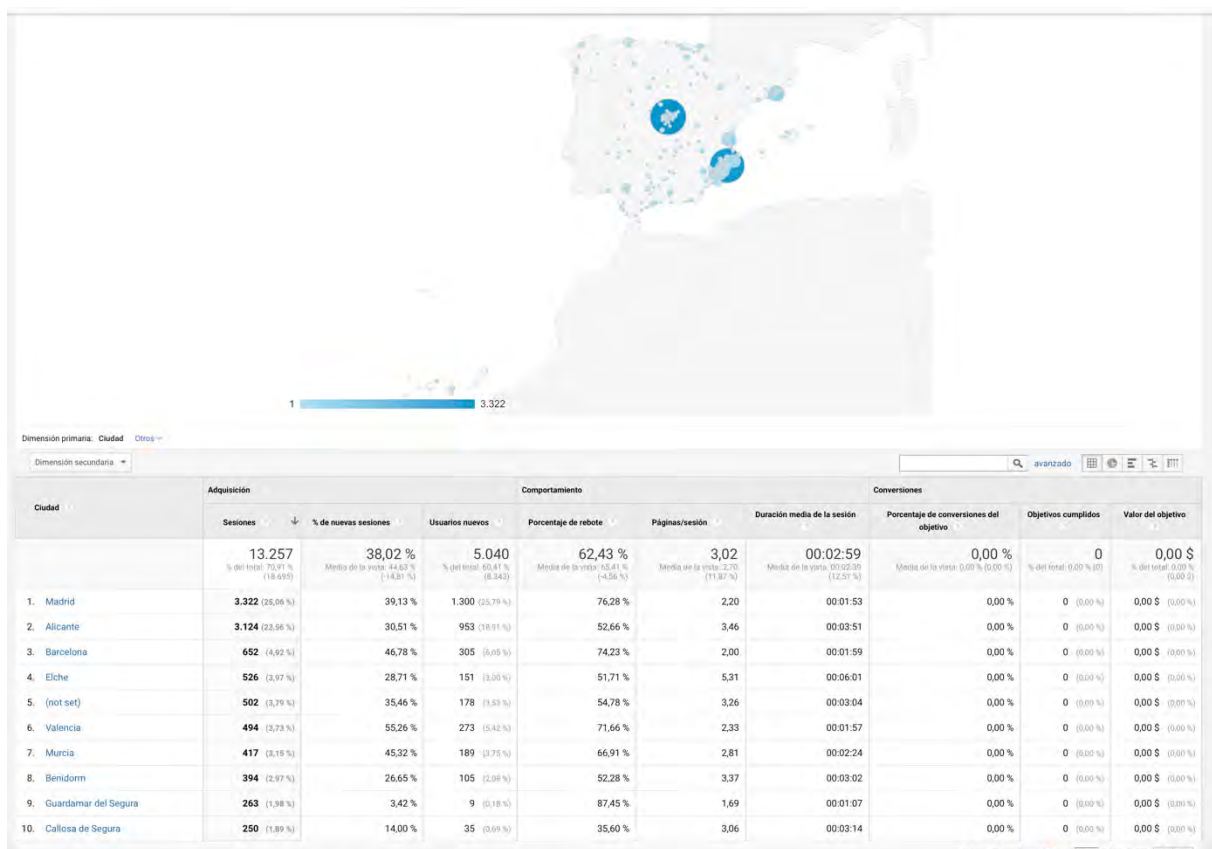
1 3.322

Dimensión primaria: Ciudad Otros

Dimensión secundaria

avanzado

| Ciudad | Adquisición: Sesiones | % de nuevas sesiones | Usuarios nuevos | Comportamiento: Porcentaje de rebote | Páginas/sesión | Duración media de la sesión | Conversiones: Porcentaje de conversiones del objetivo | Objetivos cumplidos | Valor del objetivo |
|---|---|---|---|---|---|---|---|---|---|
| | 13.257 % del total: 70,91 % (18.695) | 38,02 % Media de la vista: 44,63 % (-14,81 %) | 5.040 % del total: 60,41 % (8.343) | 62,43 % Media de la vista: 65,41 % (-4,56 %) | 3,02 Media de la vista: 2,70 (11,87 %) | 00:02:59 Media de la vista: 00:02:39 (12,57 %) | 0,00 % Media de la vista: 0,00 % (0,00 %) | 0 % del total: 0,00 % (0) | 0,00 $ % del total: 0,00 % (0,00 $) |
| 1. Madrid | 3.322 (25,06 %) | 39,13 % | 1.300 (25,79 %) | 76,28 % | 2,20 | 00:01:53 | 0,00 % | 0 (0,00 %) | 0,00 $ (0,00 %) |
| 2. Alicante | 3.124 (23,56 %) | 30,51 % | 953 (18,91 %) | 52,66 % | 3,46 | 00:03:51 | 0,00 % | 0 (0,00 %) | 0,00 $ (0,00 %) |
| 3. Barcelona | 652 (4,92 %) | 46,78 % | 305 (6,05 %) | 74,23 % | 2,00 | 00:01:59 | 0,00 % | 0 (0,00 %) | 0,00 $ (0,00 %) |
| 4. Elche | 526 (3,97 %) | 28,71 % | 151 (3,00 %) | 51,71 % | 5,31 | 00:06:01 | 0,00 % | 0 (0,00 %) | 0,00 $ (0,00 %) |
| 5. (not set) | 502 (3,79 %) | 35,46 % | 178 (3,53 %) | 54,78 % | 3,26 | 00:03:04 | 0,00 % | 0 (0,00 %) | 0,00 $ (0,00 %) |
| 6. Valencia | 494 (3,73 %) | 55,26 % | 273 (5,42 %) | 71,66 % | 2,33 | 00:01:57 | 0,00 % | 0 (0,00 %) | 0,00 $ (0,00 %) |
| 7. Murcia | 417 (3,15 %) | 45,32 % | 189 (3,75 %) | 66,91 % | 2,81 | 00:02:24 | 0,00 % | 0 (0,00 %) | 0,00 $ (0,00 %) |
| 8. Benidorm | 394 (2,97 %) | 26,65 % | 105 (2,08 %) | 52,28 % | 3,37 | 00:03:02 | 0,00 % | 0 (0,00 %) | 0,00 $ (0,00 %) |
| 9. Guardamar del Segura | 263 (1,98 %) | 3,42 % | 9 (0,18 %) | 87,45 % | 1,69 | 00:01:07 | 0,00 % | 0 (0,00 %) | 0,00 $ (0,00 %) |
| 10. Callosa de Segura | 250 (1,89 %) | 14,00 % | 35 (0,69 %) | 35,60 % | 3,06 | 00:03:14 | 0,00 % | 0 (0,00 %) | 0,00 $ (0,00 %) |